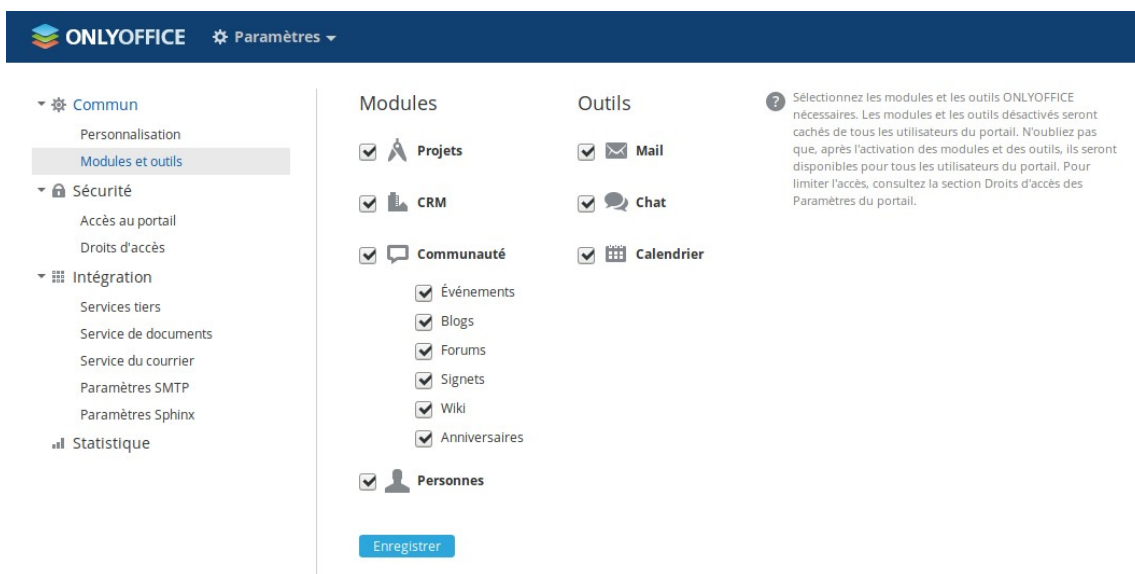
ONLYOFFICE Paramètres

Commun
Personnalisation
Modules et outils
Sécurité
Accès au portail
Droits d'accès
Intégration
Services tiers
Service de documents
Service du courrier
Paramètres SMTP
Paramètres Sphinx
Statistique

Modules

Projets

CRM

Communauté

Événements

Blogs

Forums

Signets

Wiki

Anniversaires

Personnes

Outils

Mail

Chat

Calendrier

Sélectionnez les modules et les outils ONLYOFFICE nécessaires. Les modules et les outils désactivés seront cachés de tous les utilisateurs du portail. N'oubliez pas que, après l'activation des modules et des outils, ils seront disponibles pour tous les utilisateurs du portail. Pour limiter l'accès, consultez la section Droits d'accès des Paramètres du portail.

Enregistrer